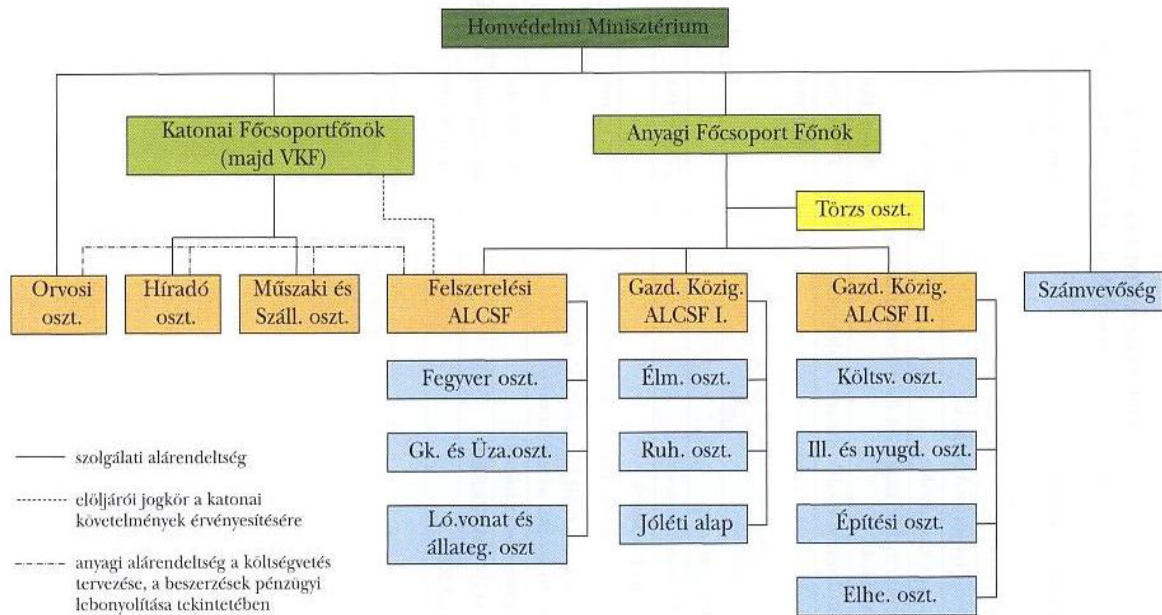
Honvédelmi Minisztérium

Katonai Főcsoportfőnök (majd VKF)

Anyagi Főcsoport Főnök

Törzs oszt.

Orvosi oszt.

Híradó oszt.

Műszaki és Száll. oszt.

Felszerelési ALCSF

Gazd. Közig. ALCSF I.

Gazd. Közig. ALCSF II.

Számvevőség

Fegyver oszt.

Gk. és Üza.oszt.

Ló.vonat és állateg. oszt

Élm. oszt.

Ruh. oszt.

Jóléti alap

Költsv. oszt.

Ill. és nyugd. oszt.

Építési oszt.

Elhe. oszt.

szolgálati alárendeltség

elöljárói jogkör a katonai követelmények érvényesítésére

anyagi alárendeltség a költségvetés tervezése, a beszerzések pénzügyi lebonyolítása tekintetében